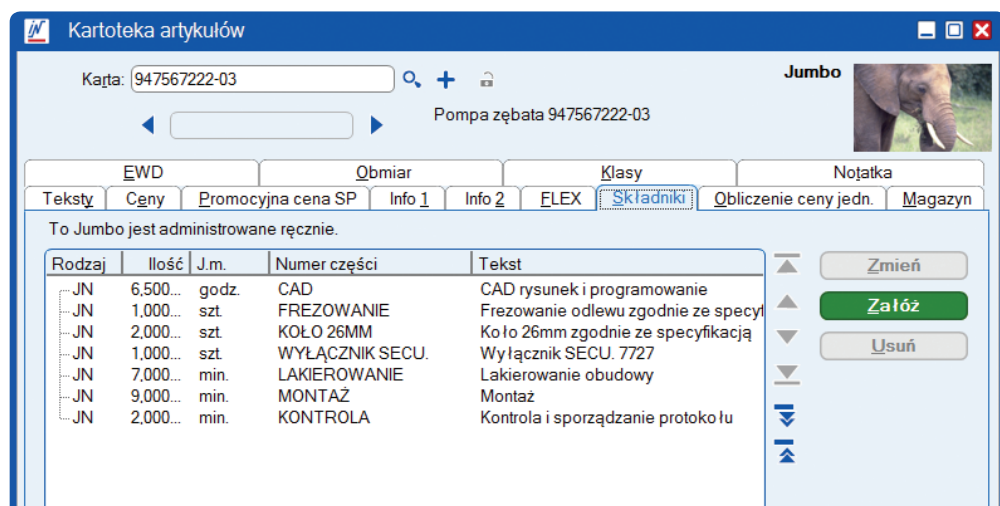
Kartoteka artykułów

Karta: 947567222-03

Jumbo

Pompa zębata 947567222-03

EWD | Obmiar | Klasy | Notatka
Teksty | Ceny | Promocyjna cena SP | Info 1 | Info 2 | FLEX | Składniki | Obliczenie ceny jedn. | Magazyn

To Jumbo jest administrowane ręcznie.

| Rodzaj | Ilość | J.m. | Numer części | Tekst |
|---|---|---|---|---|
| JN | 6,500... | godz. | CAD | CAD rysunek i programowanie |
| JN | 1,000... | szt. | FREZOWANIE | Frezowanie odlewu zgodnie ze specyf |
| JN | 2,000... | szt. | KOŁO 26MM | Koło 26mm zgodnie ze specyfikacją |
| JN | 1,000... | szt. | WYŁĄCZNIK SECU. | Wyłącznik SECU. 7727 |
| JN | 7,000... | min. | LAKIEROWANIE | Lakierowanie obudowy |
| JN | 9,000... | min. | MONTAŻ | Montaż |
| JN | 2,000... | min. | KONTROLA | Kontrola i sporządzanie protokołu |

Zmień
Załóż
Usuń